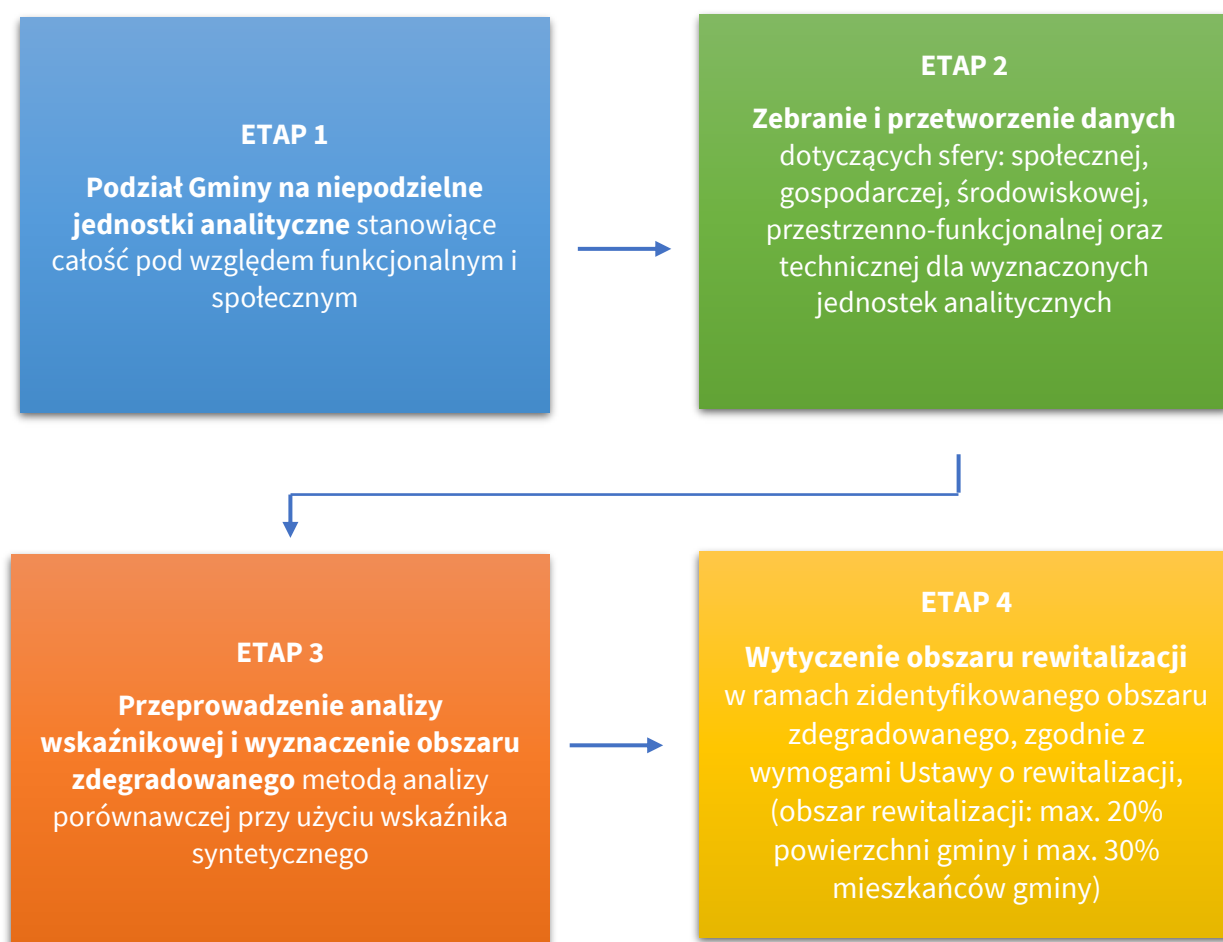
ETAP 1

**Podział Gminy na niepodzielne jednostki analityczne** stanowiące całość pod względem funkcjonalnym i społecznym

ETAP 2

**Zebranie i przetworzenie danych** dotyczących sfery: społecznej, gospodarczej, środowiskowej, przestrzenno-funkcjonalnej oraz technicznej dla wyznaczonych jednostek analitycznych

ETAP 3

**Przeprowadzenie analizy wskaźnikowej i wyznaczenie obszaru zdegradowanego** metodą analizy porównawczej przy użyciu wskaźnika syntetycznego

ETAP 4

**Wytyczenie obszaru rewitalizacji** w ramach zidentyfikowanego obszaru zdegradowanego, zgodnie z wymogami Ustawy o rewitalizacji, (obszar rewitalizacji: max. 20% powierzchni gminy i max. 30% mieszkańców gminy)